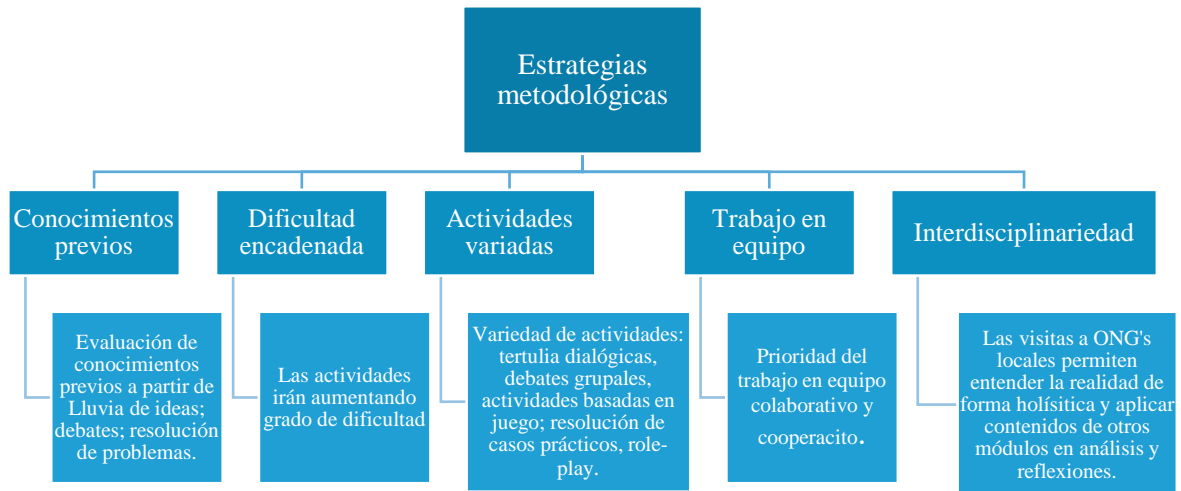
Estrategias metodológicas

Conocimientos previos

Evaluación de conocimientos previos a partir de Lluvia de ideas; debates; resolución de problemas.

Dificultad encadenada

Las actividades irán aumentando grado de dificultad

Actividades variadas

Variedad de actividades: tertulia dialógicas, debates grupales, actividades basadas en juego; resolución de casos prácticos, role-play.

Trabajo en equipo

Prioridad del trabajo en equipo colaborativo y cooperacito.

Interdisciplinariedad

Las visitas a ONG's locales permiten entender la realidad de forma holísitica y aplicar contenidos de otros módulos en análisis y reflexiones.